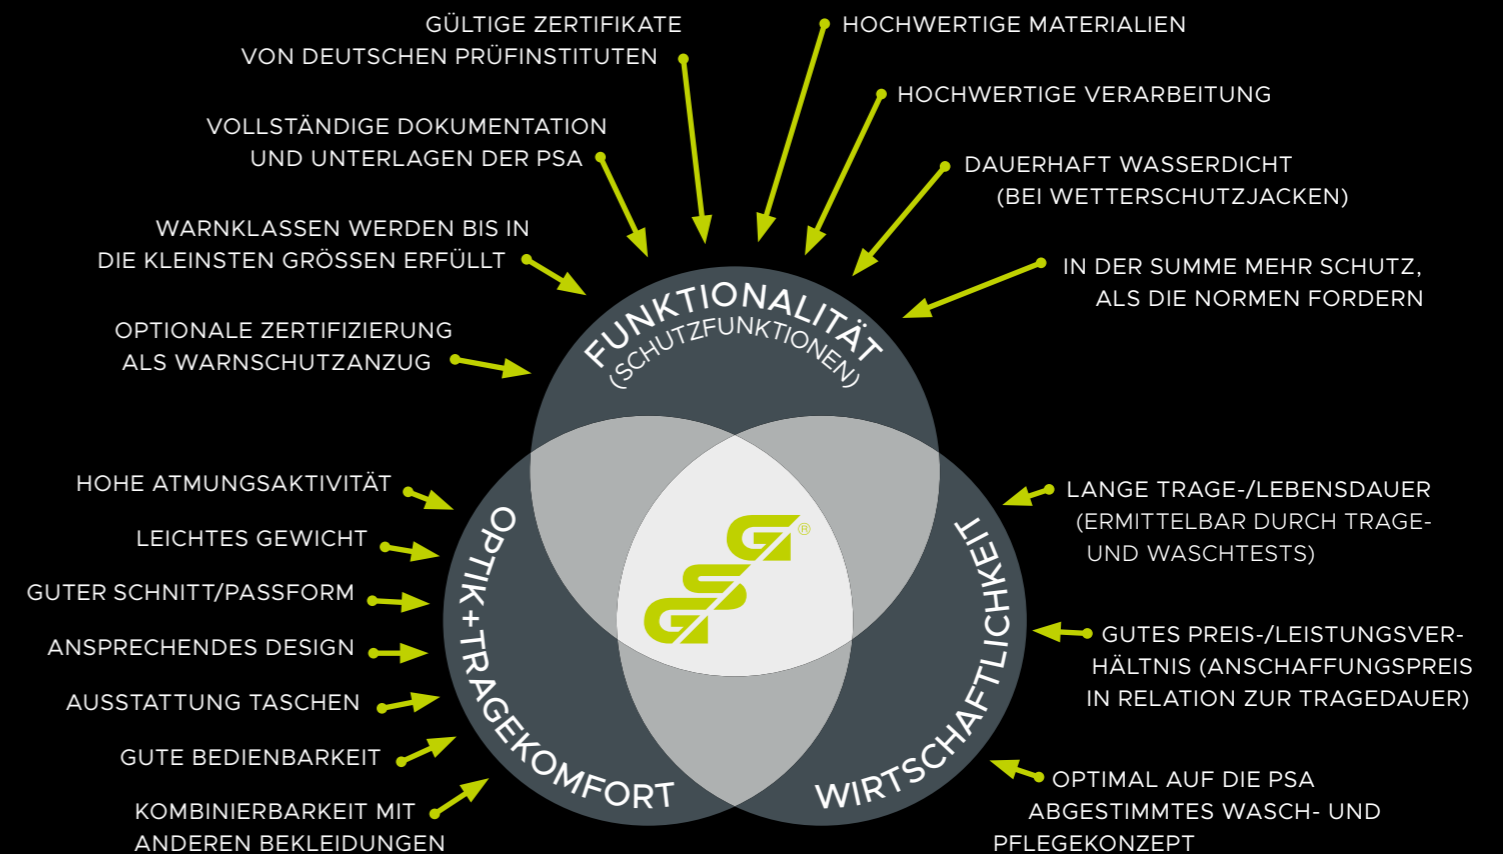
GÜLTIGE ZERTIFIKATE VON DEUTSCHEN PRÜFINSTITUTEN

HOCHWERTIGE MATERIALIEN

HOCHWERTIGE VERARBEITUNG

VOLLSTÄNDIGE DOKUMENTATION UND UNTERLAGEN DER PSA

DAUERHAFT WASSERDICHT (BEI WETTERSCHUTZJACKEN)

WARNKLASSEN WERDEN BIS IN DIE KLEINSTEN GRÖSSEN ERFÜLLT

IN DER SUMME MEHR SCHUTZ, ALS DIE NORMEN FORDERN

OPTIONALE ZERTIFIZIERUNG ALS WARNSCHUTZANZUG

FUNKTIONALITÄT (SCHUTZFUNKTIONEN)

HOHE ATMUNGSAKTIVITÄT

LEICHTES GEWICHT

GUTER SCHNITT/PASSFORM

ANSPRECHENDES DESIGN

AUSSTATTUNG TASCHEN

GUTE BEDIENBARKEIT

KOMBINIERBARKEIT MIT ANDEREN BEKLEIDUNGEN

OPTIK+TRAGEKOMFORT

WIRTSCHAFTLICHKEIT

LANGE TRAGE-/LEBENSDAUER (ERMITTELBAR DURCH TRAGE- UND WASCHTESTS)

GUTES PREIS-/LEISTUNGSVERHÄLTNIS (ANSCHAFFUNGSPREIS IN RELATION ZUR TRAGEDAUER)

OPTIMAL AUF DIE PSA ABGESTIMMTES WASCH- UND PFLEGEKONZEPT